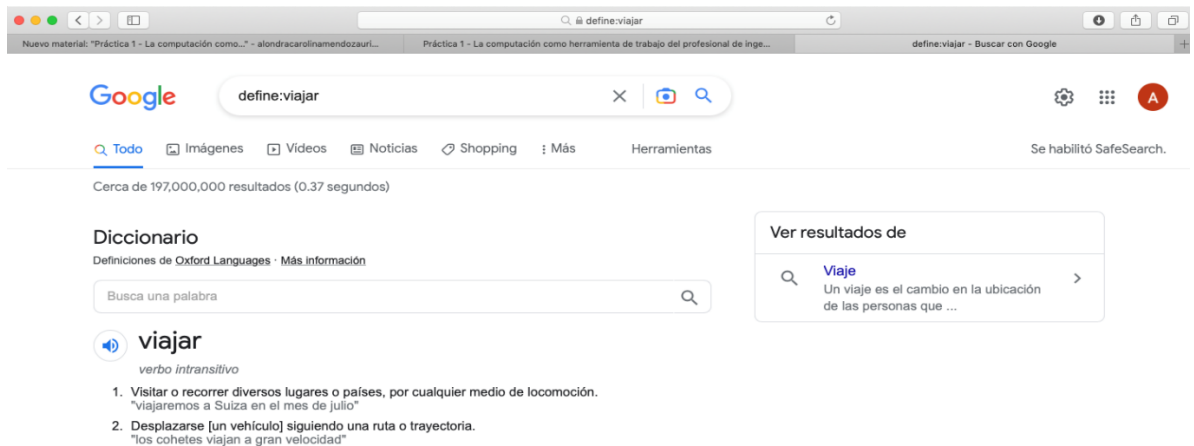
define:viajar

Nuevo material: "Práctica 1 - La computación como..." - alondracarolinamendozauri... | Práctica 1 - La computación como herramienta de trabajo del profesional de inge... | define:viajar - Buscar con Google

Google

define:viajar

Todo | Imágenes | Videos | Noticias | Shopping | Más | Herramientas

Se habilitó SafeSearch.

A

Cerca de 197,000,000 resultados (0.37 segundos)

Diccionario

Definiciones de Oxford Languages · Más información

Busca una palabra

viajar

verbo intransitivo

1. Visitar o recorrer diversos lugares o países, por cualquier medio de locomoción.
"viajaremos a Suiza en el mes de julio"

2. Desplazarse [un vehículo] siguiendo una ruta o trayectoria.
"los cohetes viajan a gran velocidad"

Ver resultados de

Viaje
Un viaje es el cambio en la ubicación de las personas que ...